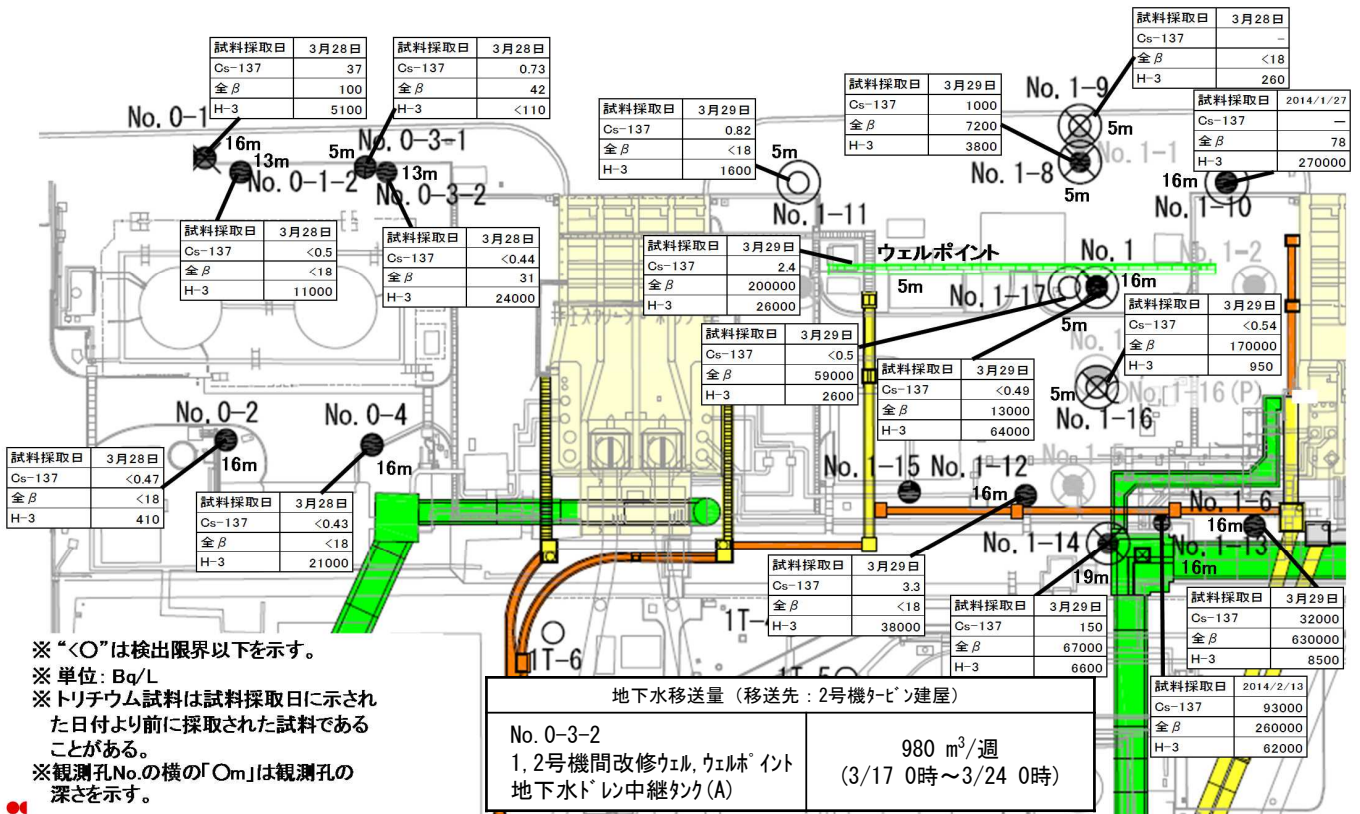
| 試料採取日 | 3月28日 |
|---|---|
| Cs-137 | 37 |
| 全β | 100 |
| H-3 | 5100 |

| 試料採取日 | 3月28日 |
|---|---|
| Cs-137 | 0.73 |
| 全β | 42 |
| H-3 | <110 |

| 試料採取日 | 3月29日 |
|---|---|
| Cs-137 | 0.82 |
| 全β | <18 |
| H-3 | 1600 |

| 試料採取日 | 3月29日 |
|---|---|
| Cs-137 | 1000 |
| 全β | 7200 |
| H-3 | 3800 |

| 試料採取日 | 3月28日 |
|---|---|
| Cs-137 | - |
| 全β | <18 |
| H-3 | 260 |

| 試料採取日 | 2014/1/27 |
|---|---|
| Cs-137 | — |
| 全β | 78 |
| H-3 | 270000 |

No. 0-1 16m 13m No. 0-1-2 5m No. 0-3-1 13m No. 0-3-2 5m No. 1-11 No. 1-9 5m No. 1-8 5m No. 1-1 16m No. 1-10

| 試料採取日 | 3月28日 |
|---|---|
| Cs-137 | <0.5 |
| 全β | <18 |
| H-3 | 11000 |

| 試料採取日 | 3月28日 |
|---|---|
| Cs-137 | <0.44 |
| 全β | 31 |
| H-3 | 24000 |

| 試料採取日 | 3月29日 |
|---|---|
| Cs-137 | 2.4 |
| 全β | 200000 |
| H-3 | 26000 |

ウェルポイント No. 1 No. 1-2 5m No. 1-17 16m 5m

| 試料採取日 | 3月29日 |
|---|---|
| Cs-137 | <0.54 |
| 全β | 170000 |
| H-3 | 950 |

| 試料採取日 | 3月29日 |
|---|---|
| Cs-137 | <0.5 |
| 全β | 59000 |
| H-3 | 2600 |

| 試料採取日 | 3月29日 |
|---|---|
| Cs-137 | <0.49 |
| 全β | 13000 |
| H-3 | 64000 |

5m No. 1-16 No. 1-16 (P)

No. 0-2 No. 0-4 16m 16m

| 試料採取日 | 3月28日 |
|---|---|
| Cs-137 | <0.47 |
| 全β | <18 |
| H-3 | 410 |

| 試料採取日 | 3月28日 |
|---|---|
| Cs-137 | <0.43 |
| 全β | <18 |
| H-3 | 21000 |

No. 1-15 No. 1-12 16m No. 1-6 16m No. 1-14 19m No. 1-13 16m

| 試料採取日 | 3月29日 |
|---|---|
| Cs-137 | 3.3 |
| 全β | <18 |
| H-3 | 38000 |

| 試料採取日 | 3月29日 |
|---|---|
| Cs-137 | 150 |
| 全β | 67000 |
| H-3 | 6600 |

| 試料採取日 | 3月29日 |
|---|---|
| Cs-137 | 32000 |
| 全β | 630000 |
| H-3 | 8500 |

| 試料採取日 | 2014/2/13 |
|---|---|
| Cs-137 | 93000 |
| 全β | 260000 |
| H-3 | 62000 |

1T-4 1T-6 1T-5

※"<○"は検出限界以下を示す。
※単位: Bq/L
※トリチウム試料は試料採取日に示された日付より前に採取された試料であることがある。
※観測孔No.の横の「○m」は観測孔の深さを示す。

| 地下水移送量（移送先：2号機ﾀｰﾋﾞﾝ建屋） | |
|---|---|
| No. 0-3-2<br>1,2号機間改修ウェル,ウェルポイント<br>地下水ドレン中継タンク(A) | 980 m$^3$/週<br>(3/17 0時～3/24 0時) |